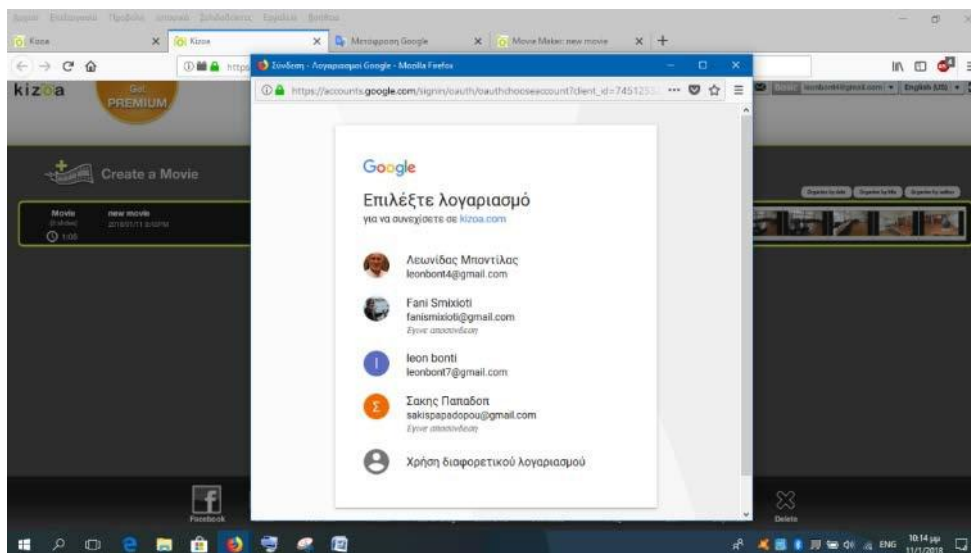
Αρχείο Επεξεργασία Προβολή Ιστορικό Σελιδοδείκτες Εργαλεία Βοήθεια

Kizoa × Kizoa × Μετάφραση Google × Movie Maker: new movie × +

kizoa Get PREMIUM

Create a Movie

Movie new movie 1:00

Σύνδεση - Λογαριασμοί Google - Mozilla Firefox

https://accounts.google.com/signin/oauth/oauthchooseaccount?client_id=745125

Google

Επιλέξτε λογαριασμό

για να συνεχίσετε σε kizoa.com

Λεωνίδας Μποντίλας
leonbont4@gmail.com

Fani Smixioti
fanismixioti@gmail.com
Έγινε αποσύνδεση

leon bonti
leonbont7@gmail.com

Σακης Παπαδοπ
sakispapadopou@gmail.com
Έγινε αποσύνδεση

Χρήση διαφορετικού λογαριασμού

Facebook

Delete

English (US)

ENG 10:14 μμ 11/1/2018